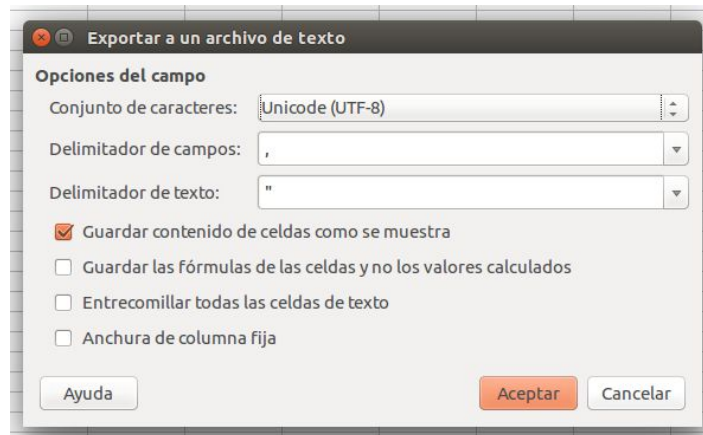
Exportar a un archivo de texto

Opciones del campo

Conjunto de caracteres: Unicode (UTF-8)

Delimitador de campos: ,

Delimitador de texto: "

Guardar contenido de celdas como se muestra

Guardar las fórmulas de las celdas y no los valores calculados

Entrecomillar todas las celdas de texto

Anchura de columna fija

Ayuda

Aceptar

Cancelar